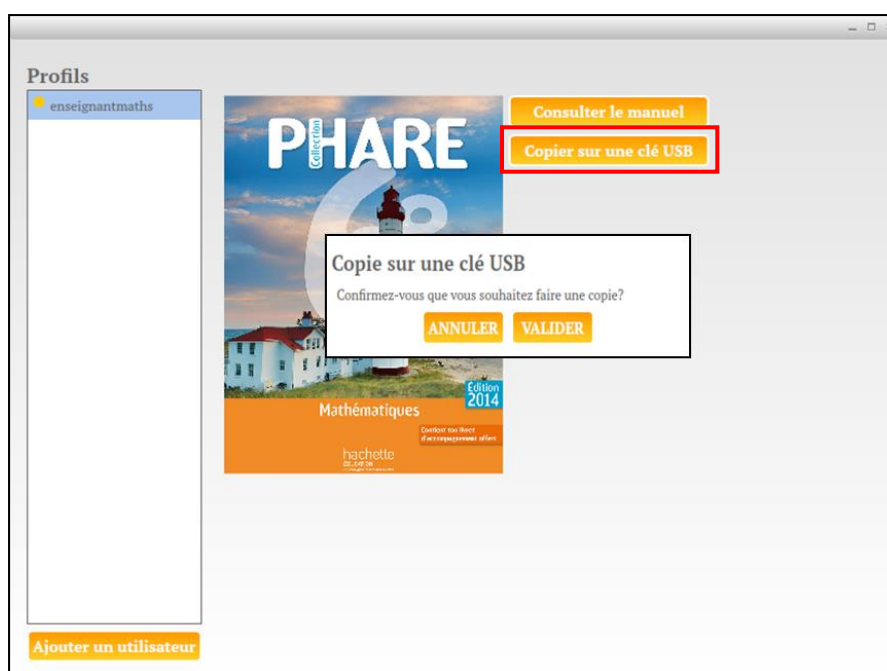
Profils

enseignantmaths

Collection PHARE 6e

Mathématiques

Édition 2014

Contient ton livret d'accompagnement offert

hachette
ÉDUCATION

Consulter le manuel

Copier sur une clé USB

Copie sur une clé USB

Confirmez-vous que vous souhaitez faire une copie?

ANNULER VALIDER

Ajouter un utilisateur